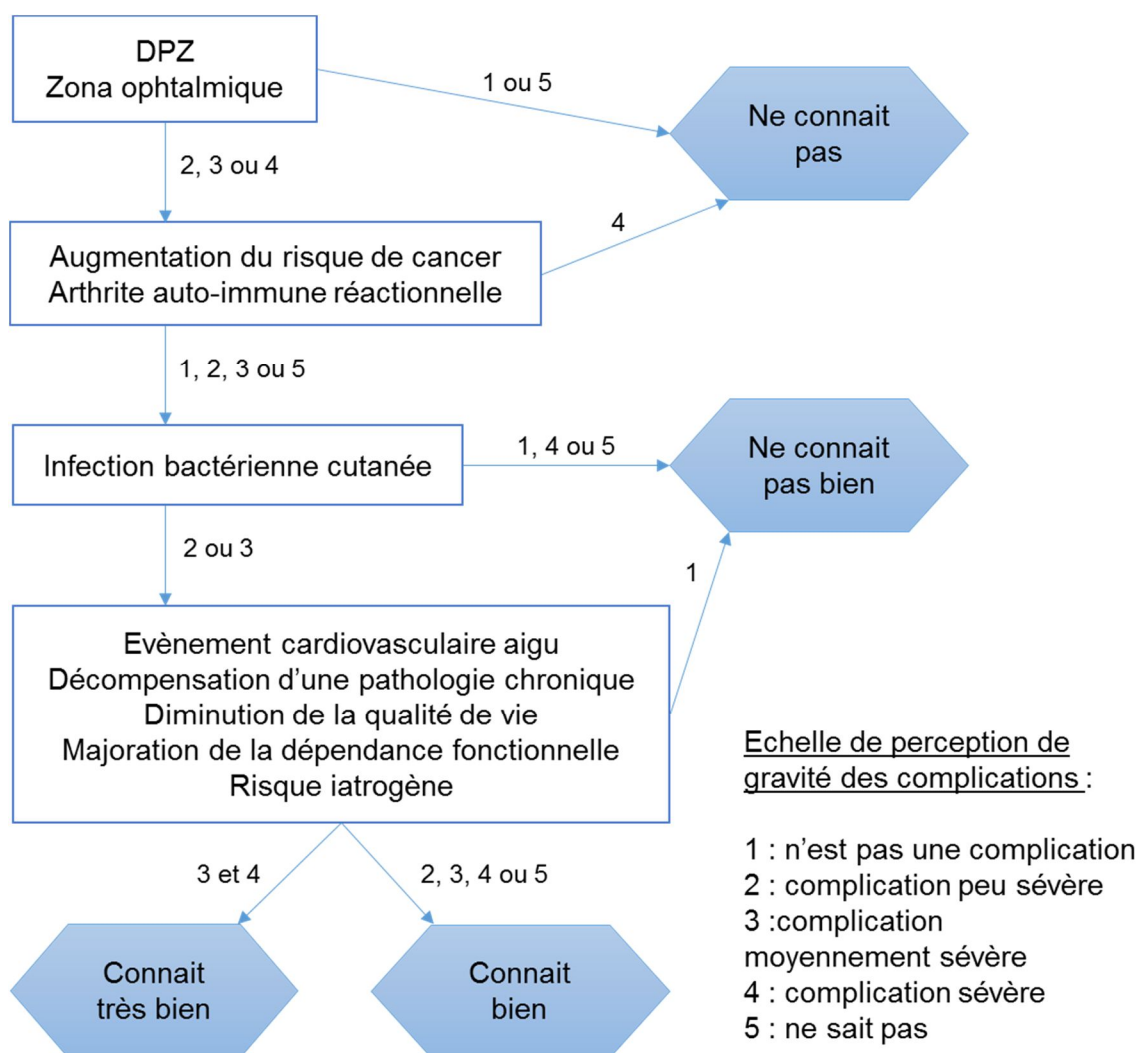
DPZ
Zona ophtalmique

1 ou 5

Ne connait pas

2, 3 ou 4

4

Augmentation du risque de cancer
Arthrite auto-immune réactionnelle

1, 2, 3 ou 5

Infection bactérienne cutanée

1, 4 ou 5

Ne connait pas bien

2 ou 3

1

Evènement cardiovasculaire aigu
Décompensation d'une pathologie chronique
Diminution de la qualité de vie
Majoration de la dépendance fonctionnelle
Risque iatrogène

Echelle de perception de gravité des complications :

1 : n'est pas une complication
2 : complication peu sévère
3 :complication moyennement sévère
4 : complication sévère
5 : ne sait pas

3 et 4

2, 3, 4 ou 5

Connait très bien

Connait bien